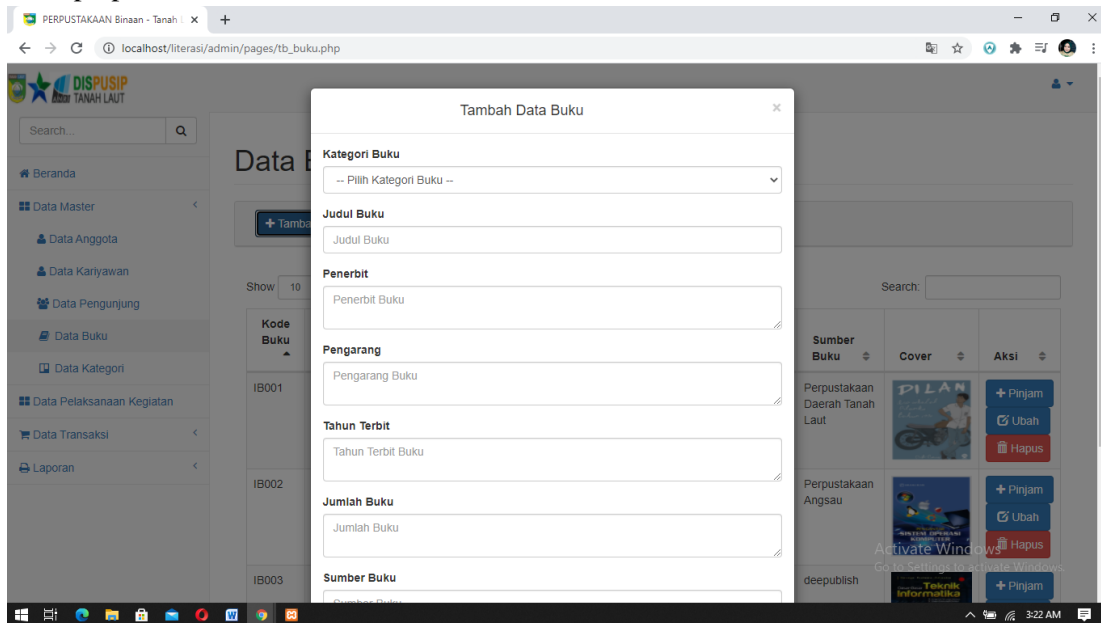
PERPUSTAKAAN Binaan - Tanah ×
+
localhost/literasi/admin/pages/tb_buku.php

DISPUSIP TANAH LAUT

Search...

Beranda
Data Master
Data Anggota
Data Kariyawan
Data Pengunjung
Data Buku
Data Kategori
Data Pelaksanaan Kegiatan
Data Transaksi
Laporan

Data B

+ Tamba

Show 10

Search:

| Kode Buku | Sumber Buku | Cover | Aksi |
|---|---|---|---|
| IB001 | Perpustakaan Daerah Tanah Laut | PILAN | + Pinjam Ubah Hapus |
| IB002 | Perpustakaan Angsau | SISTEM OPERASI KOMPUTER | + Pinjam Ubah Hapus |
| IB003 | deepublish | Teknik Informatika | + Pinjam |

Tambah Data Buku ×

Kategori Buku
-- Pilih Kategori Buku --

Judul Buku
Judul Buku

Penerbit
Penerbit Buku

Pengarang
Pengarang Buku

Tahun Terbit
Tahun Terbit Buku

Jumlah Buku
Jumlah Buku

Sumber Buku
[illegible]

Activate Windows
Go to Settings to activate Windows.

3:22 AM